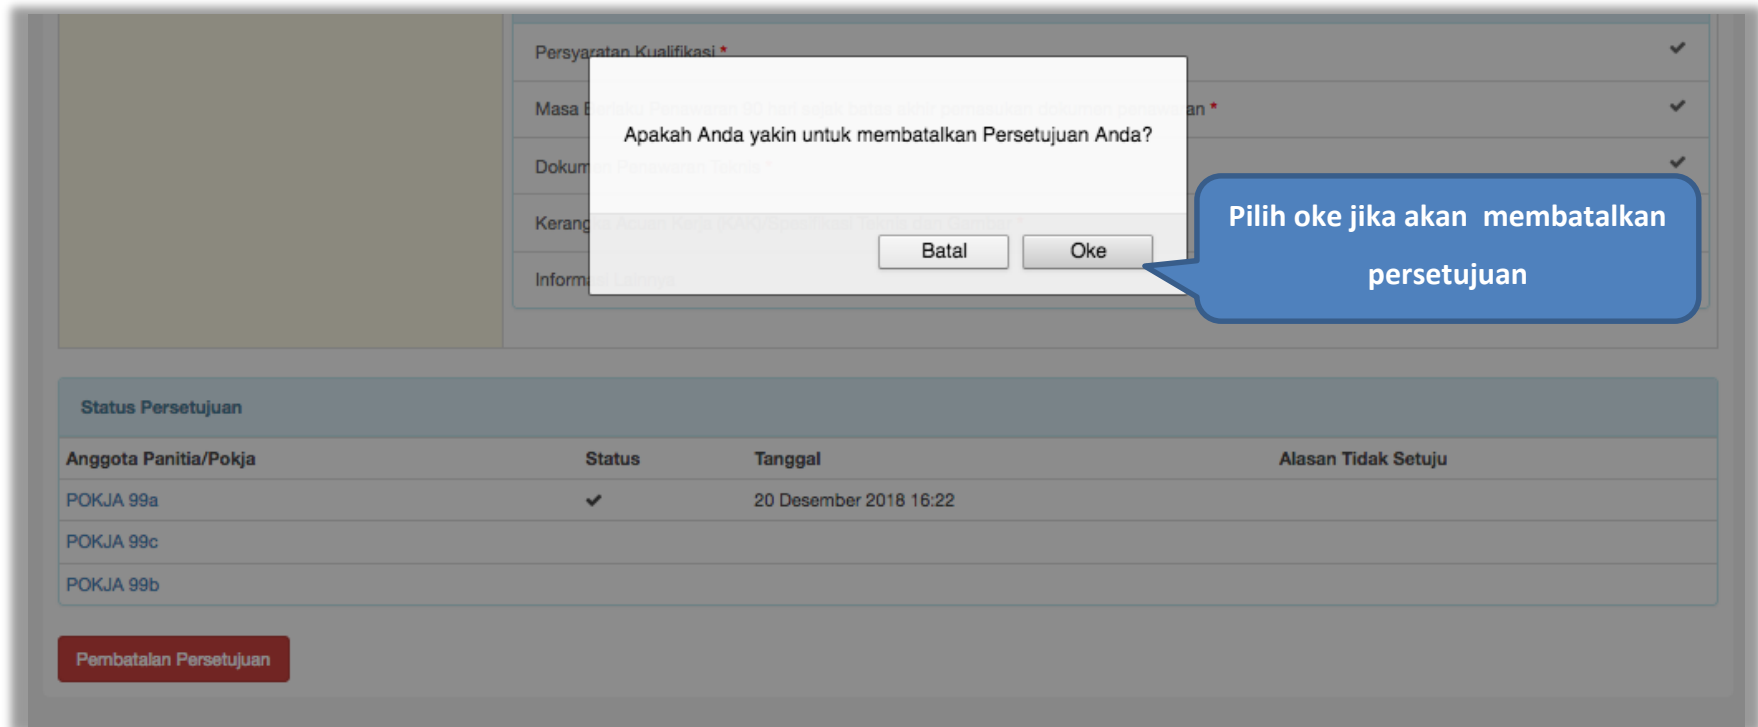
Persyaratan Kualifikasi *

Masa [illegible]an *

Dokum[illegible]

Kerang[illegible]

Inform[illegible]

Apakah Anda yakin untuk membatalkan Persetujuan Anda?

Batal

Oke

Pilih oke jika akan membatalkan persetujuan

Status Persetujuan

| Anggota Panitia/Pokja | Status | Tanggal | Alasan Tidak Setuju |
|---|---|---|---|
| POKJA 99a | ✔ | 20 Desember 2018 16:22 | |
| POKJA 99c | | | |
| POKJA 99b | | | |

Pembatalan Persetujuan